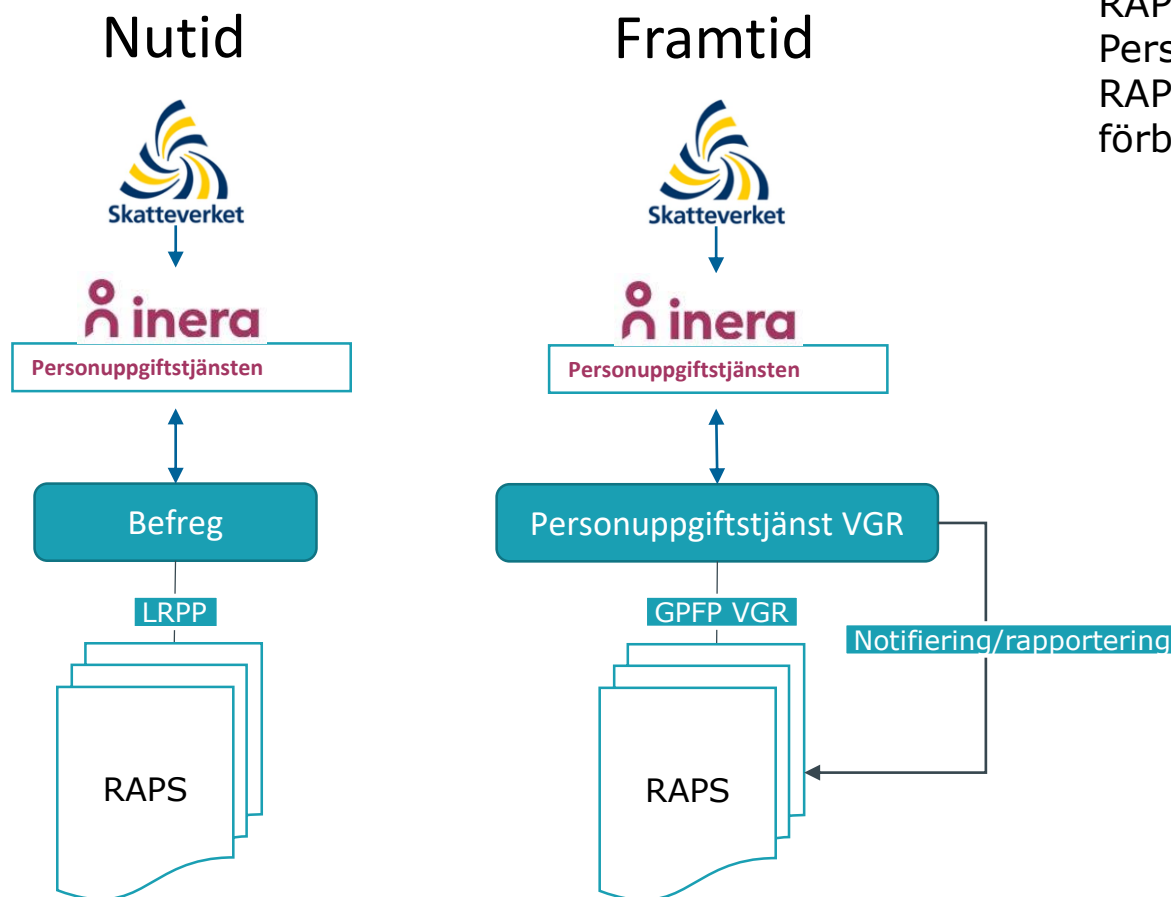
Nutid

Skatteverket

inera

Personuppgiftstjänsten

Befreg

LRPP

RAPS

Framtid

Skatteverket

inera

Personuppgiftstjänsten

Personuppgiftstjänst VGR

GPFP VGR

Notifiering/rapportering

RAPS

RAP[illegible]
Pers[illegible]
RAP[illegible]
förb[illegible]